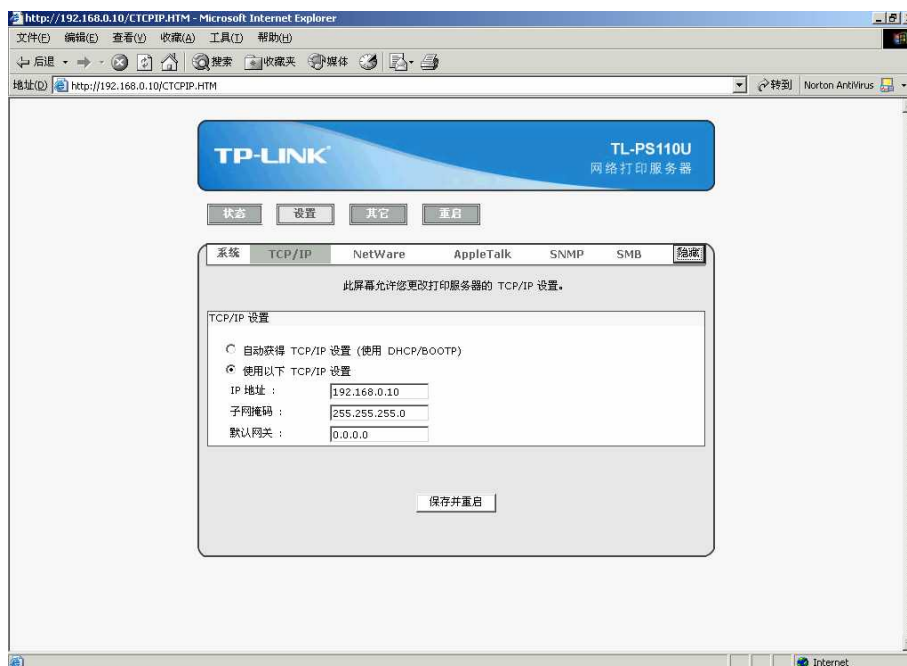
http://192.168.0.10/CTCPIP.HTM - Microsoft Internet Explorer

文件(F) 编辑(E) 查看(V) 收藏(A) 工具(T) 帮助(H)

后退 搜索 收藏夹 媒体

地址(D) http://192.168.0.10/CTCPIP.HTM

转到 Norton AntiVirus

TP-LINK

TL-PS110U
网络打印服务器

状态 设置 其它 重启

系统 TCP/IP NetWare AppleTalk SNMP SMB 隐藏

此屏幕允许您更改打印服务器的 TCP/IP 设置。

TCP/IP 设置

自动获得 TCP/IP 设置 (使用 DHCP/BOOTP)

使用以下 TCP/IP 设置

IP 地址 : 192.168.0.10

子网掩码 : 255.255.255.0

默认网关 : 0.0.0.0

保存并重启

Internet